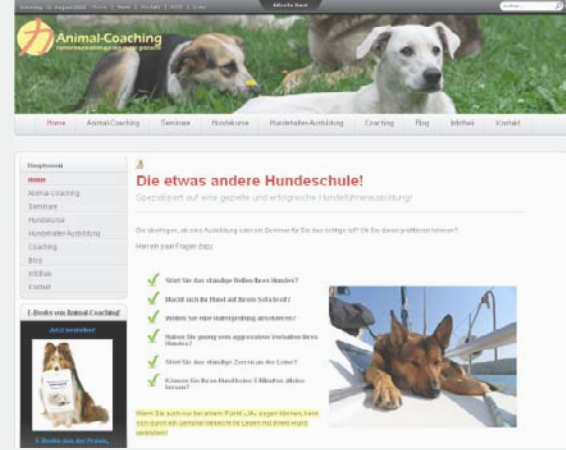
Dienstag, 12. August 2008 | Home | News | Kontakt | AGB | Links

Aktuelle News

Animal-Coaching

Home | Animal-Coaching | Seminare | Hundekurse | Hundehalter-Ausbildung | Coaching | Blog | Infothek | Kontakt

Hauptmenü
Home
Animal-Coaching
Seminare
Hundekurse
Hundehalter-Ausbildung
Coaching
Blog
Infothek
Kontakt

E-Books von Animal-Coaching
Jetzt bestellen!

Die etwas andere Hundeschule!
Spezialisiert auf eine gezielte und erfolgreiche Hundeführerausbildung!

Sie überlegen, ob eine Ausbildung oder ein Seminar für Sie das richtige ist? Ob Sie davon profitieren können?

Hier ein paar Fragen dazu:

Stört Sie das ständige Bellen Ihres Hundes?

Macht sich Ihr Hund auf Ihrem Sofa breit?

Wollen Sie eine Hundeprüfung absolvieren?

Haben Sie genug von aggressivem Verhalten Ihres Hundes?

Stört Sie das ständige Zerren an der Leine?

Können Sie Ihren Hund keine 5 Minuten alleine lassen?

Wenn Sie auch nur bei einem Punkt „JA“ sagen können, kann sich durch ein Seminar/Coaching Ihr Leben mit Ihrem Hund verändern!